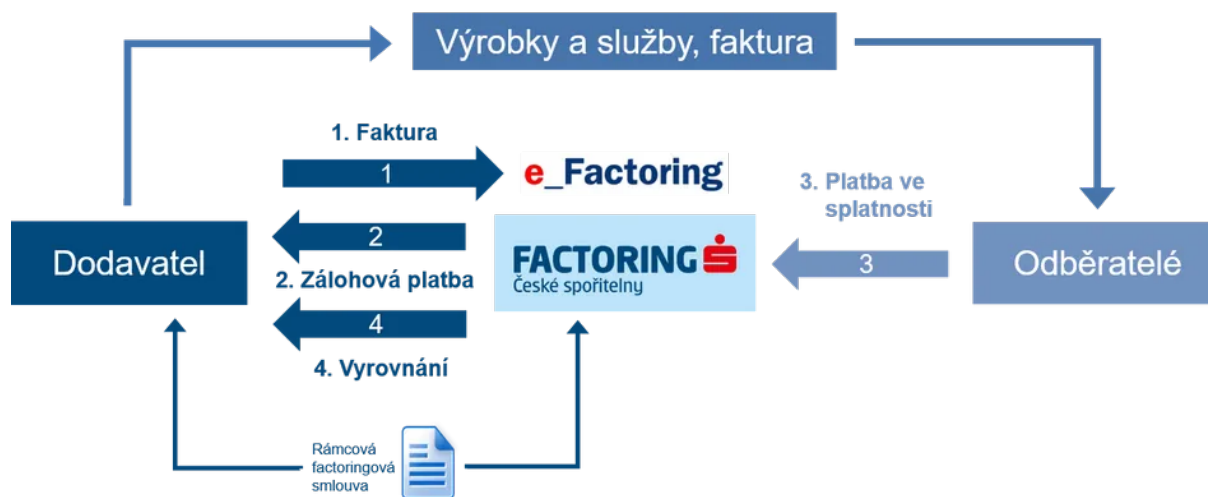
Výrobky a služby, faktura

1. Faktura

1

e_Factoring

3. Platba ve splatnosti

Dodavatel

2

2. Zálohová platba

FACTORING
České spořitelny

3

Odběratelé

4

4. Vyrovnání

Rámcová factoringová smlouva